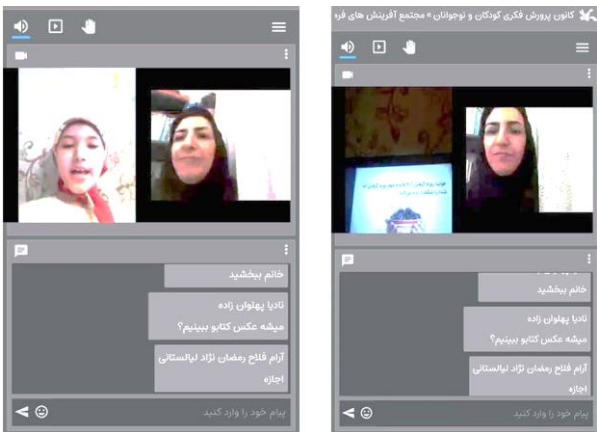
خانم ببخشید

نادیا پهلوان زاده
میشه عکس کتابو ببینیم؟

آرام فلاح رمضان نژاد لیالستانی
اجازه

پیام خود را وارد کنید

کانون پرورش فکری کودکان و نوجوانان » مجتمع آفرینش های فر

خانم ببخشید

نادیا پهلوان زاده
میشه عکس کتابو ببینیم؟

آرام فلاح رمضان نژاد لیالستانی
اجازه

پیام خود را وارد کنید